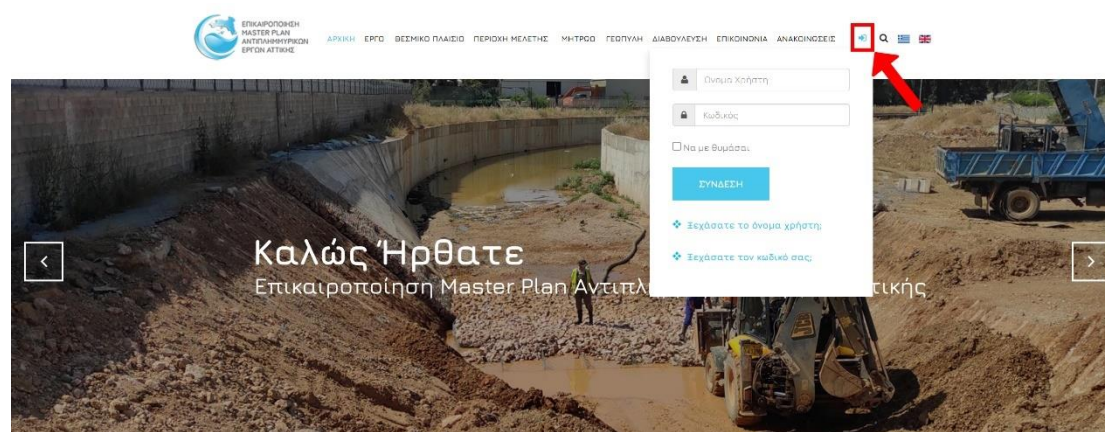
ΕΠΙΚΑΙΡΟΠΟΙΗΣΗ MASTER PLAN ΑΝΤΙΠΛΗΜΜΥΡΙΚΩΝ ΕΡΓΩΝ ΑΤΤΙΚΗΣ

ΑΡΧΙΚΗ ΕΡΓΟ ΘΕΣΜΙΚΟ ΠΛΑΙΣΙΟ ΠΕΡΙΟΧΗ ΜΕΛΕΤΗΣ ΜΗΤΡΩΟ ΓΕΩΠΥΛΗ ΔΙΑΒΟΥΛΕΥΣΗ ΕΠΙΚΟΙΝΩΝΙΑ ΑΝΑΚΟΙΝΩΣΕΙΣ

Όνομα Χρήστη

Κωδικός

Να με θυμάσαι

ΣΥΝΔΕΣΗ

Ξεχάσατε το όνομα χρήστη;

Ξεχάσατε τον κωδικό σας;

Καλώς Ήρθατε
Επικαιροποίηση Master Plan Αντιπλ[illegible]ττικής